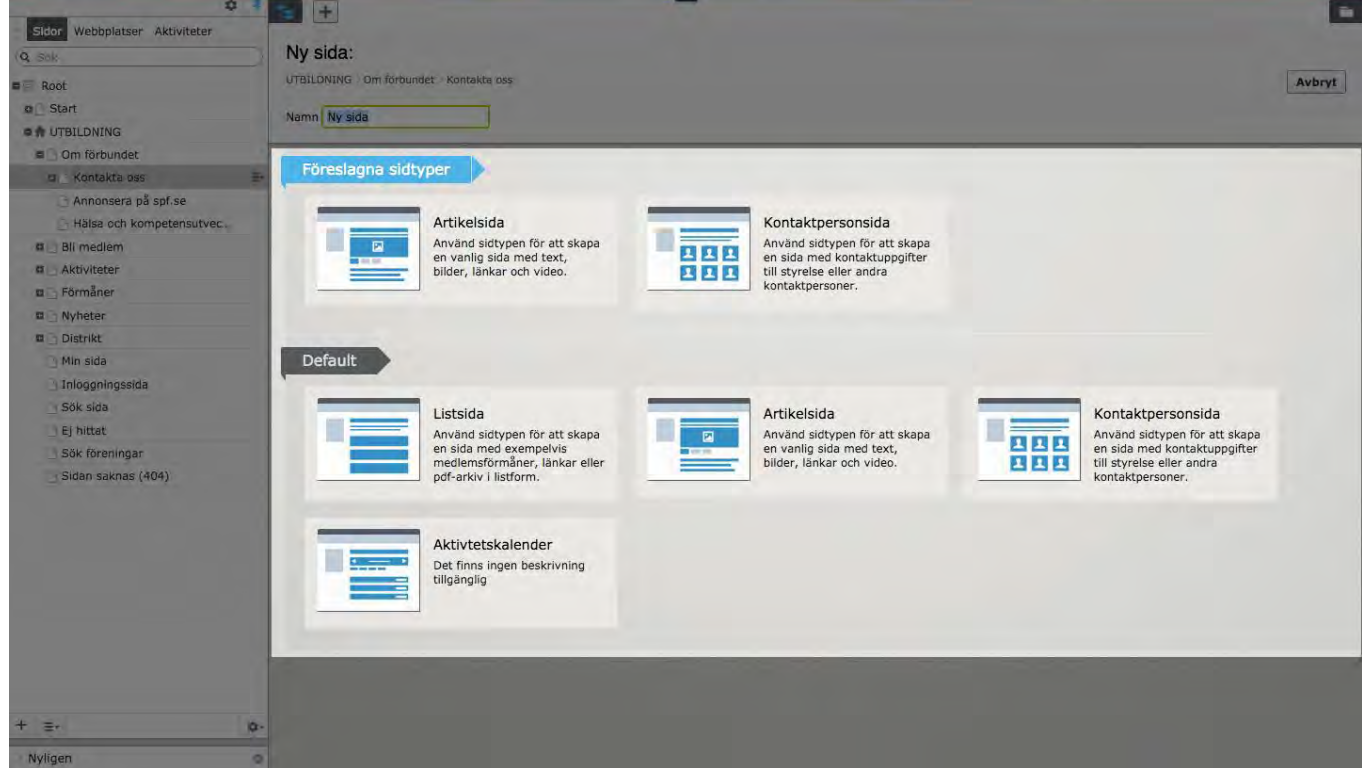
Sidor Webbplatser Aktiviteter

Sök

Root
Start
UTBILDNING
Om förbundet
Kontakta oss
Annonsera på spf.se
Hälsa och kompetensutvec...
Bli medlem
Aktiviteter
Förmåner
Nyheter
Distrikt
Min sida
Inloggningssida
Sök sida
Ej hittat
Sök föreningar
Sidan saknas (404)

Nyligen

Ny sida:

UTBILDNING > Om förbundet > Kontakta oss

Avbryt

Namn Ny sida

Föreslagna sidtyper

Artikelsida
Använd sidtypen för att skapa en vanlig sida med text, bilder, länkar och video.

Kontaktpersonsida
Använd sidtypen för att skapa en sida med kontaktuppgifter till styrelse eller andra kontaktpersoner.

Default

Listsida
Använd sidtypen för att skapa en sida med exempelvis medlemsförmåner, länkar eller pdf-arkiv i listform.

Artikelsida
Använd sidtypen för att skapa en vanlig sida med text, bilder, länkar och video.

Kontaktpersonsida
Använd sidtypen för att skapa en sida med kontaktuppgifter till styrelse eller andra kontaktpersoner.

Aktivtetskalender
Det finns ingen beskrivning tillgänglig